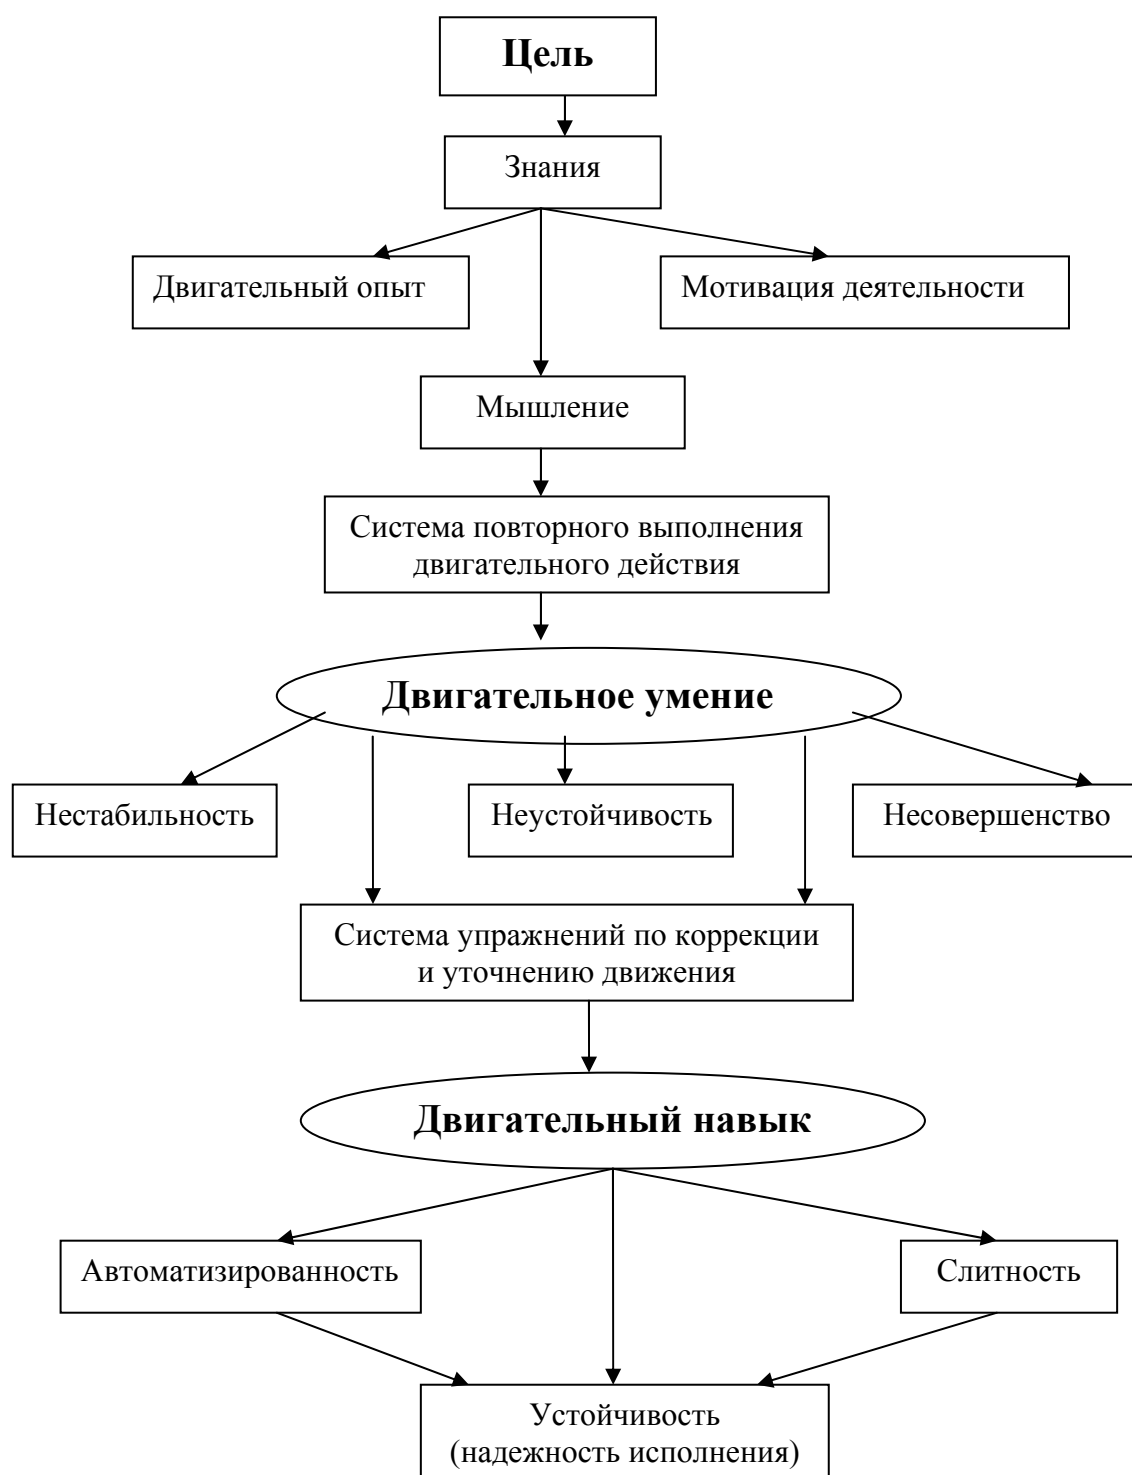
Цель

Знания

Двигательный опыт

Мотивация деятельности

Мышление

Система повторного выполнения двигательного действия

Двигательное умение

Нестабильность

Неустойчивость

Несовершенство

Система упражнений по коррекции и уточнению движения

Двигательный навык

Автоматизированность

Слитность

Устойчивость (надежность исполнения)